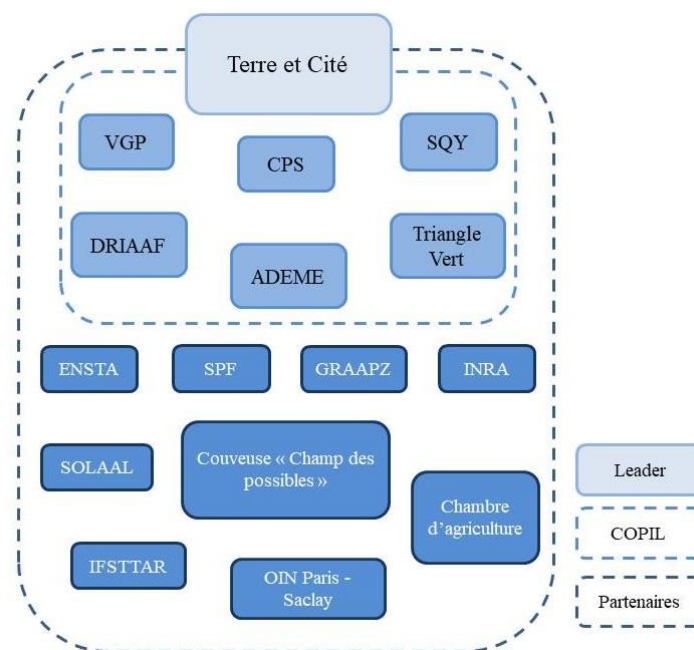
Terre et Cité

VGP

CPS

SQY

DRIAAF

ADEME

Triangle Vert

ENSTA

SPF

GRAAPZ

INRA

SOLAAL

Couveuse « Champ des possibles »

Chambre d'agriculture

IFSTTAR

OIN Paris - Saclay

Leader

COPIL

Partenaires